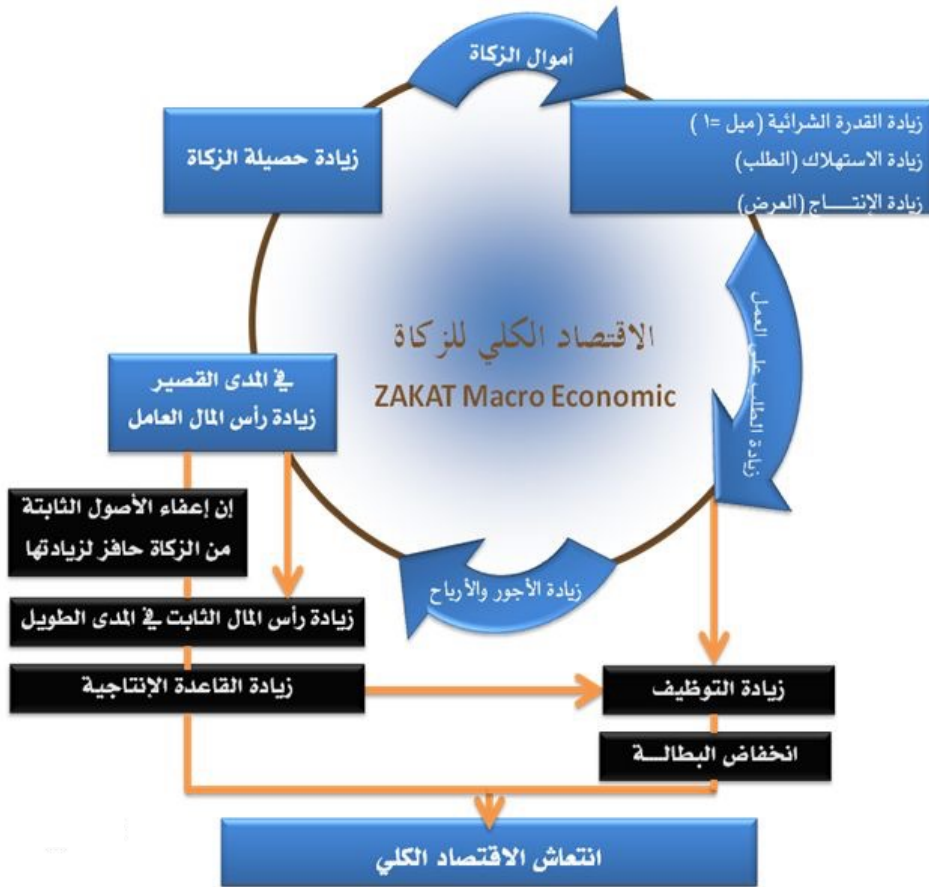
أموال الزكاة

زيادة حصيلة الزكاة

زيادة القدرة الشرائية (ميل =1 )
زيادة الاستهلاك (الطلب)
زيادة الإنتـــاج (العرض)

زيادة الطلب على العمل

الاقتصاد الكلي للزكاة
ZAKAT Macro Economic

في المدى القصير
زيادة رأس المال العامل

إن إعفاء الأصول الثابتة من الزكاة حافز لزيادتها

زيادة الأجور والأرباح

زيادة رأس المال الثابت في المدى الطويل

زيادة القاعدة الإنتاجية

زيادة التوظيف

انخفاض البطالـــة

انتعاش الاقتصاد الكلي